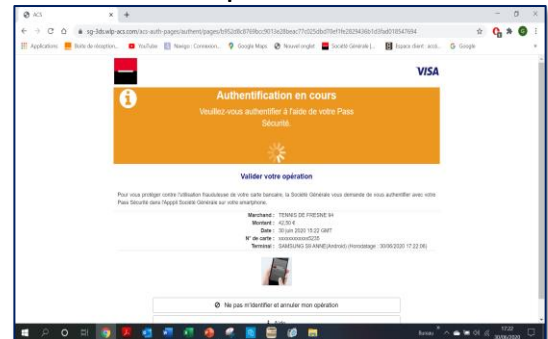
ACS

sg-3ds.wlp-acs.com/acs-auth-pages/authent/pages/b952d8cb769bcc9013e28beac77d25dbd70ef1fe2629436b1d3fa0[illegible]

Applications | Boîte de réception... | YouTube | Naegui : Connexion... | Google Maps | Nouvel onglet | Société Générale |... | Espace client : accé... | Google

VISA

Authentification en cours

Veuillez-vous authentifier à l'aide de votre Pass Sécurité.

Valider votre opération

Pour vous protéger contre l'utilisation frauduleuse de votre carte bancaire, la Société Générale vous demande de vous authentifier avec votre Pass Sécurité dans l'Appli Société Générale sur votre smartphone.

| | |
|---|---|
| Marchand : | TENNIS DE FRESNE 84 |
| Montant : | 42,00 € |
| Date : | 30 juin 2020 15:22 GMT |
| N° de carte : | xxxxxxxxxxxx5235 |
| Terminal : | SAMSUNG SEANNE(Android) Horodatage : 30/06/2020 17:22:06) |

Ne pas m'identifier et annuler mon opération

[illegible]

17:22 30/06/2020